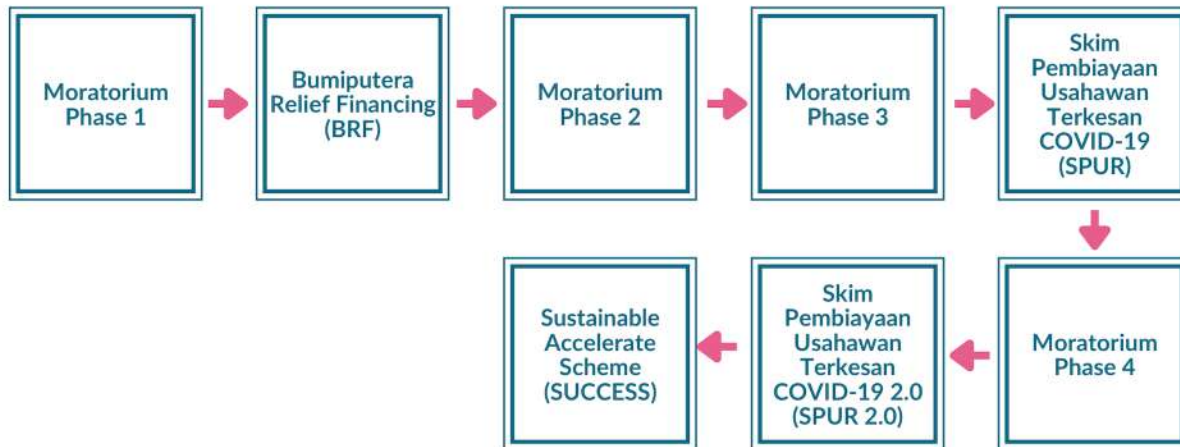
Moratorium Phase 1

Bumiputera Relief Financing (BRF)

Moratorium Phase 2

Moratorium Phase 3

Skim Pembiayaan Usahawan Terkesan COVID-19 (SPUR)

Moratorium Phase 4

Skim Pembiayaan Usahawan Terkesan COVID-19 2.0 (SPUR 2.0)

Sustainable Accelerate Scheme (SUCCESS)